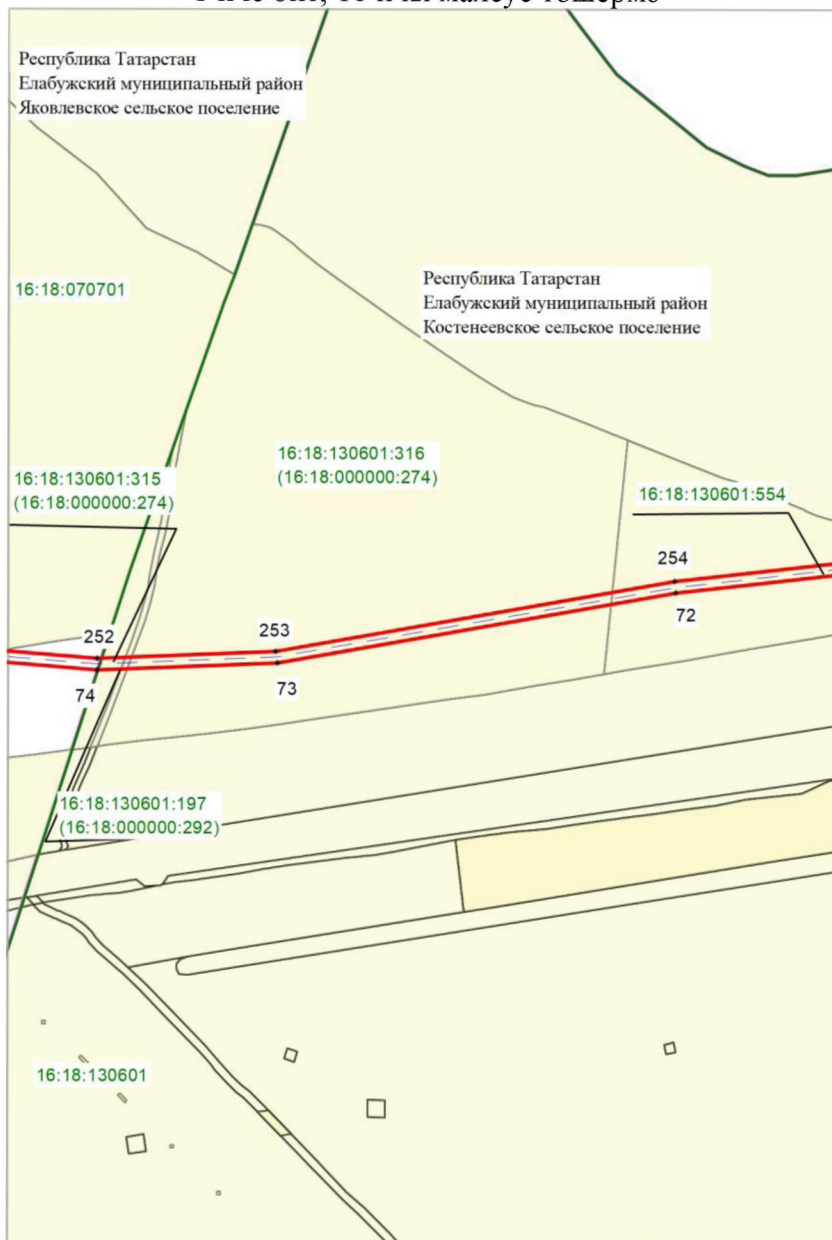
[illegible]

Республика Татарстан
Елабужский муниципальный район
Яковлевское сельское поселение

16:18:070701

Республика Татарстан
Елабужский муниципальный район
Костенеевское сельское поселение

16:18:130601:316
(16:18:000000:274)

16:18:130601:315
(16:18:000000:274)

16:18:130601:554

254

72

252

253

74

73

16:18:130601:197
(16:18:000000:292)

16:18:130601